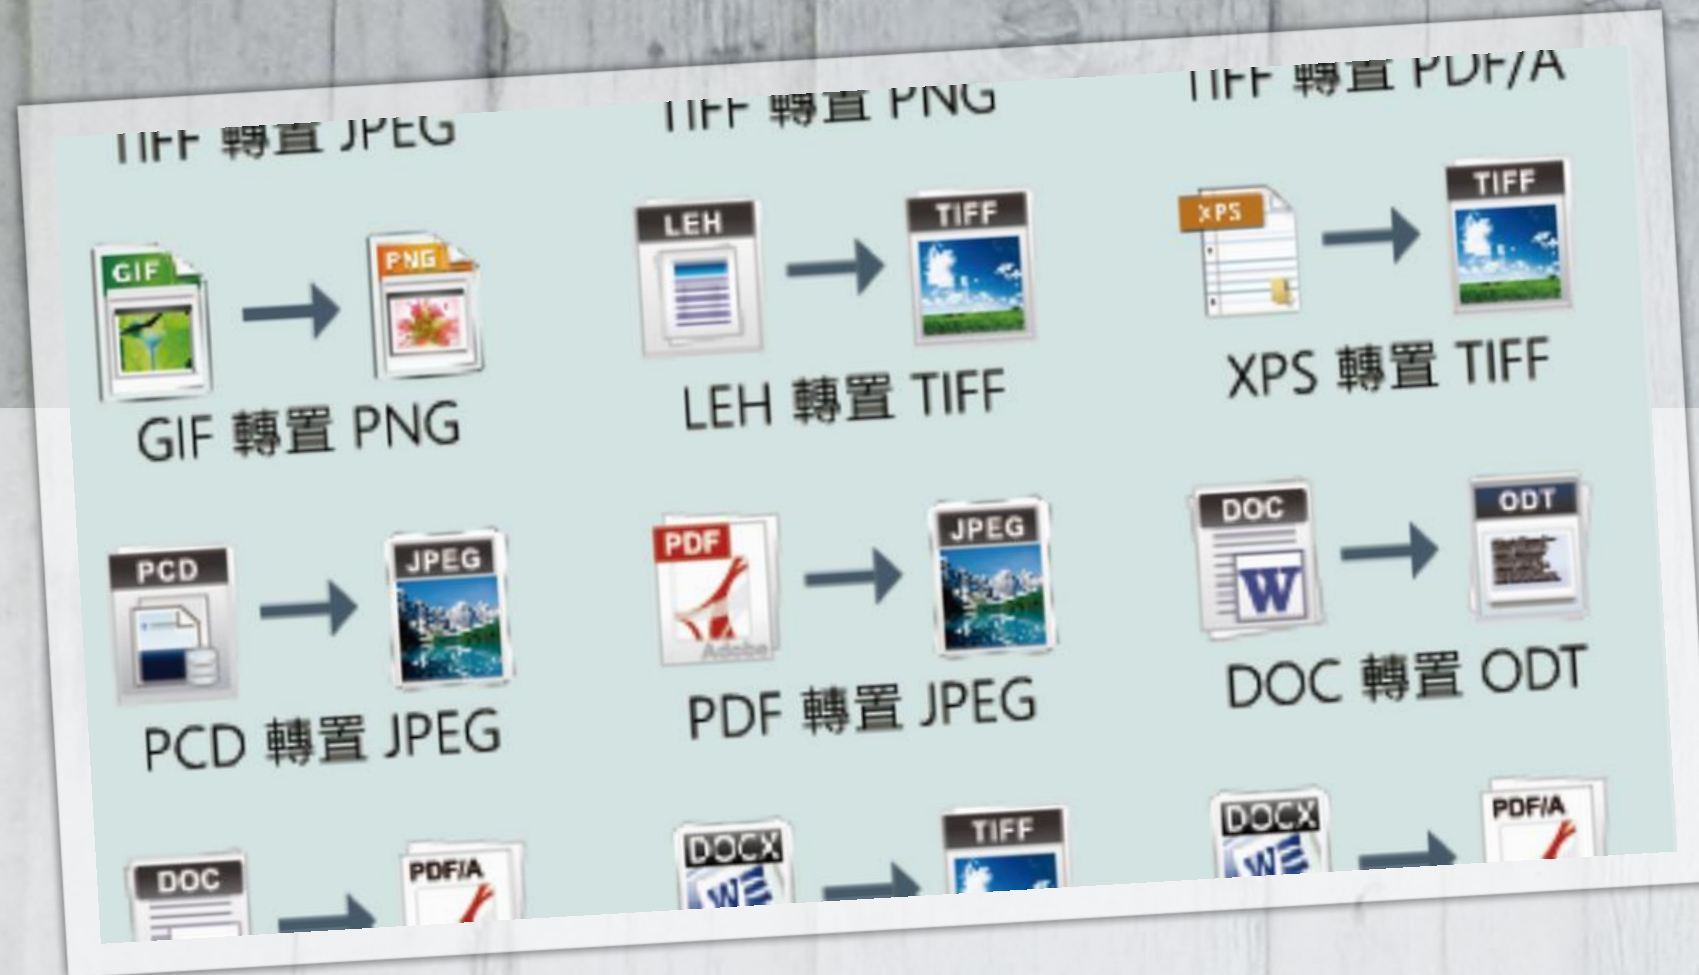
TIFF 轉置 JPEG

TIFF 轉置 PNG

TIFF 轉置 PDF/A

GIF

PNG

GIF 轉置 PNG

LEH

TIFF

LEH 轉置 TIFF

XPS

TIFF

XPS 轉置 TIFF

PCD

JPEG

PCD 轉置 JPEG

PDF

Adobe

JPEG

PDF 轉置 JPEG

DOC

ODT

DOC 轉置 ODT

DOC

PDF/A

DOCX

TIFF

DOCX

PDF/A